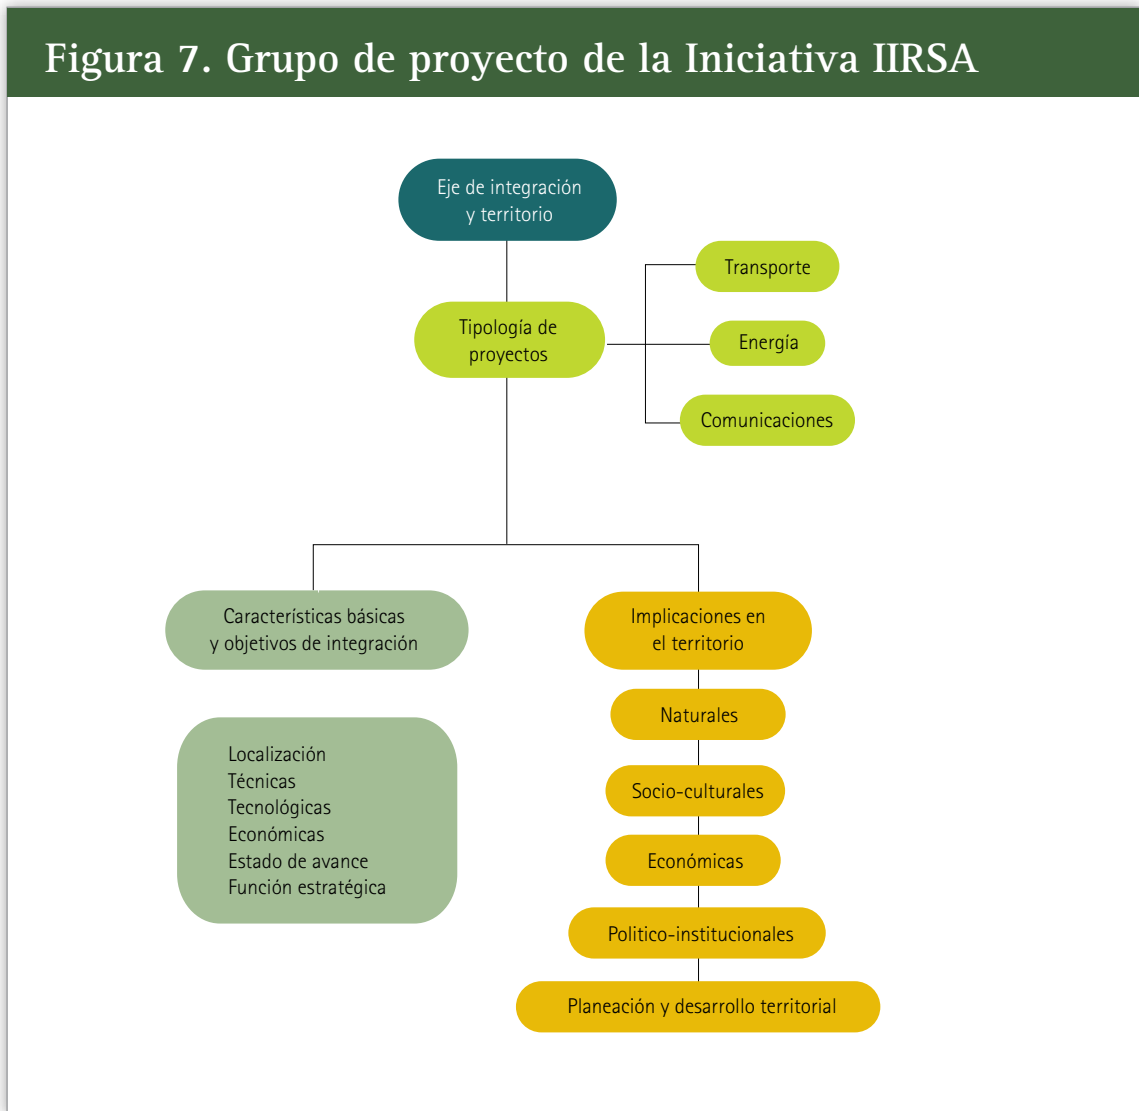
Figura 7. Grupo de proyecto de la Iniciativa IIRSA

Eje de integración y territorio

Tipología de proyectos

Transporte

Energía

Comunicaciones

Características básicas y objetivos de integración

Localización
Técnicas
Tecnológicas
Económicas
Estado de avance
Función estratégica

Implicaciones en el territorio

Naturales

Socio-culturales

Económicas

Politico-institucionales

Planeación y desarrollo territorial